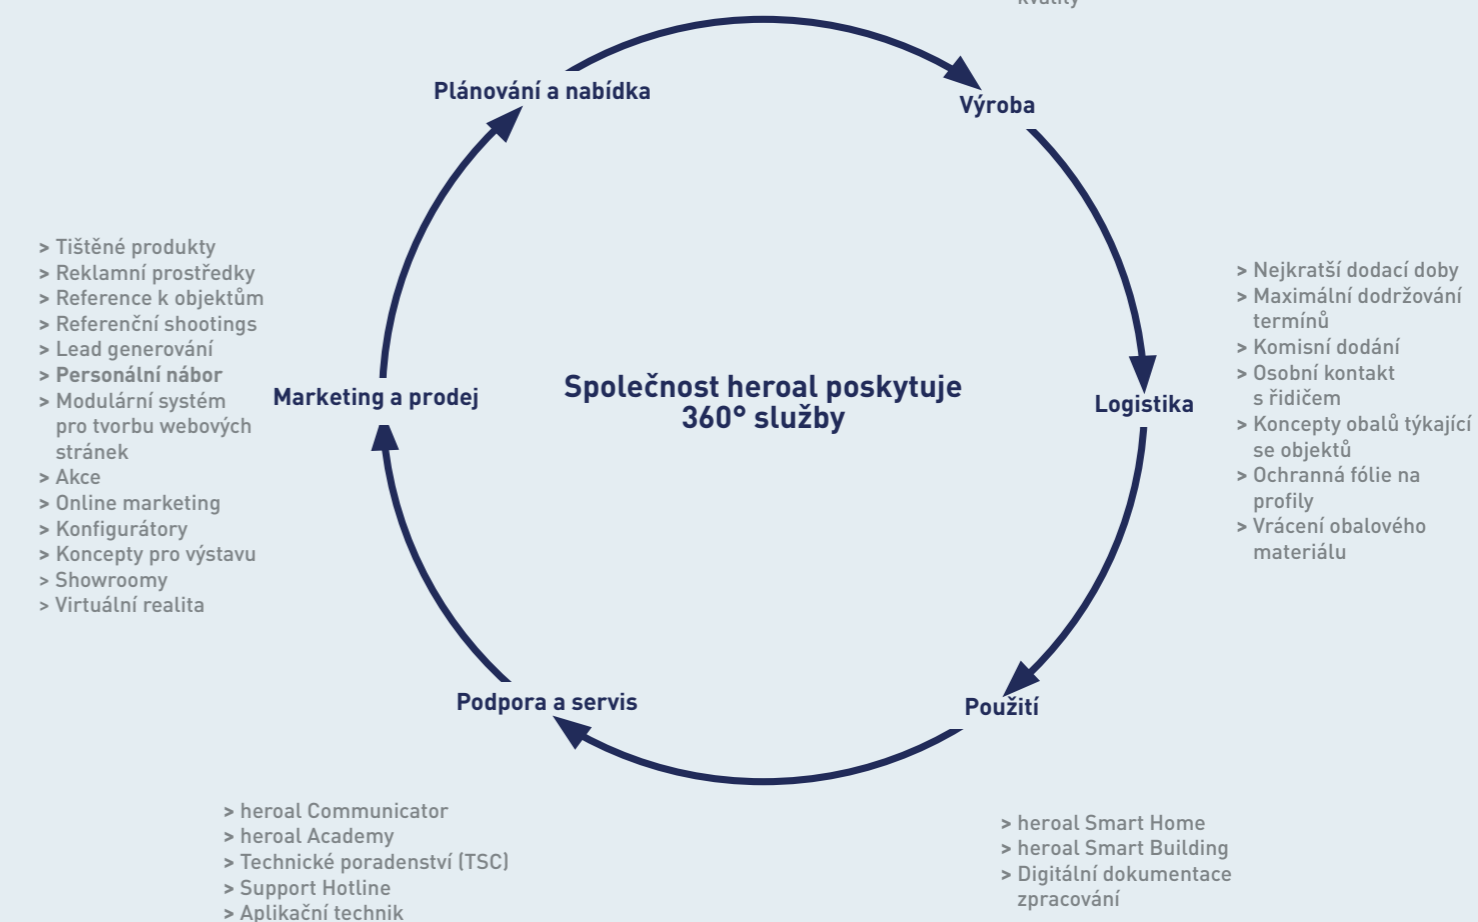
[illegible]

Plánování a nabídka

Výroba

> Tištěné produkty
> Reklamní prostředky
> Reference k objektům
> Referenční shootings
> Lead generování
> Personální nábor
> Modulární systém pro tvorbu webových stránek
> Akce
> Online marketing
> Konfigurátory
> Koncepty pro výstavu
> Showroomy
> Virtuální realita

Marketing a prodej

Společnost heroal poskytuje 360° služby

Logistika

> Nejkratší dodací doby
> Maximální dodržování termínů
> Komisní dodání
> Osobní kontakt s řidičem
> Koncepty obalů týkající se objektů
> Ochranná fólie na profily
> Vrácení obalového materiálu

Podpora a servis

Použití

> heroal Communicator
> heroal Academy
> Technické poradenství (TSC)
> Support Hotline
> Aplikační technik

> heroal Smart Home
> heroal Smart Building
> Digitální dokumentace zpracování